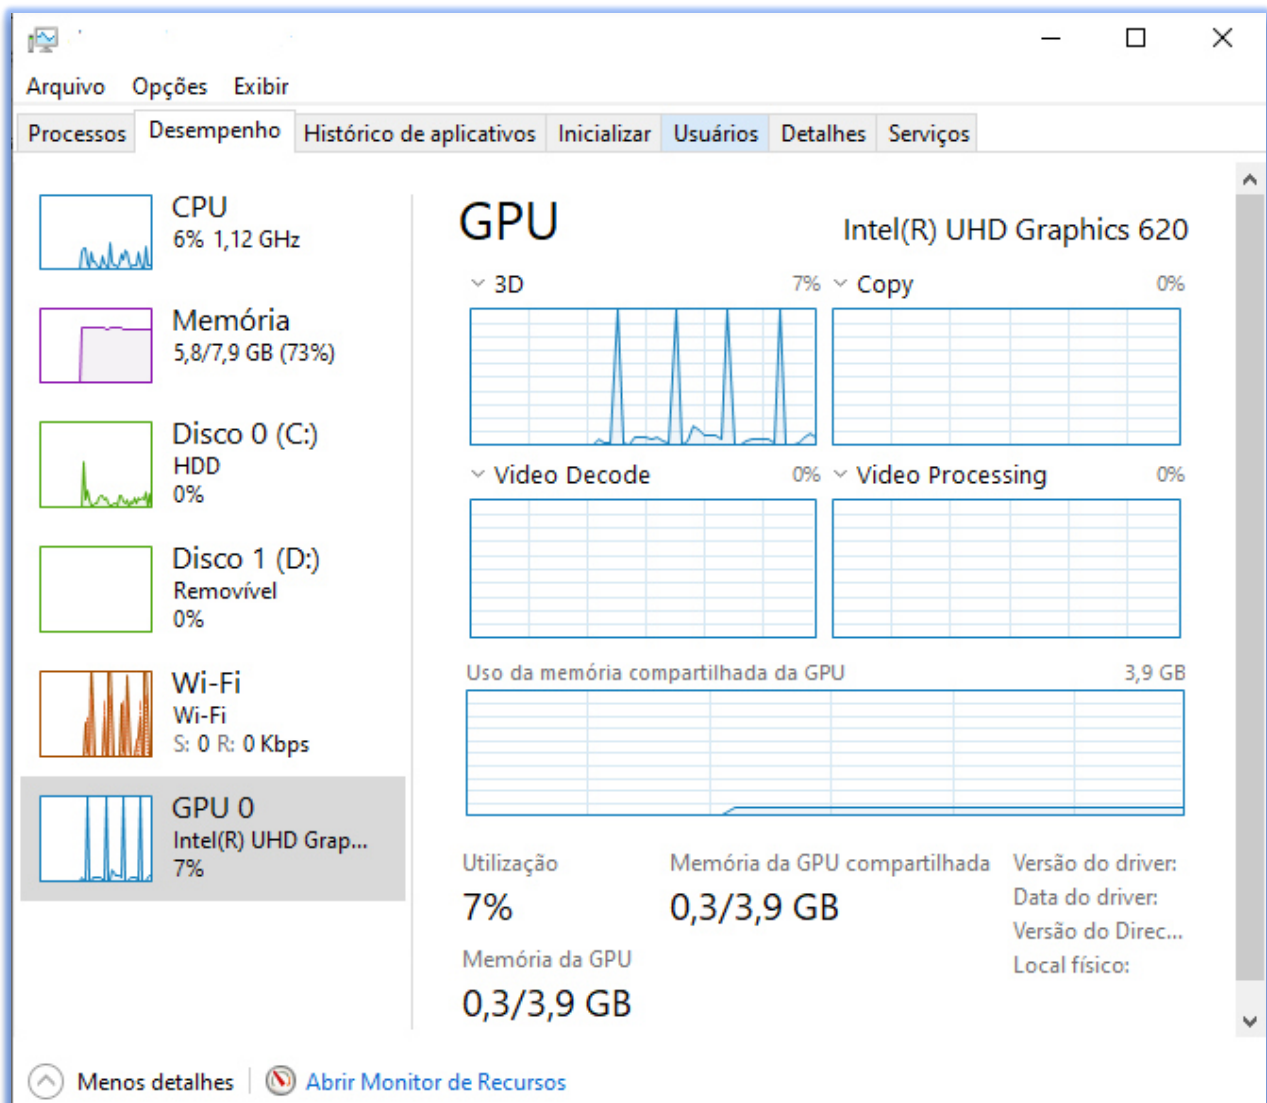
Arquivo Opções Exibir

Processos | Desempenho | Histórico de aplicativos | Inicializar | Usuários | Detalhes | Serviços

CPU
6% 1,12 GHz

Memória
5,8/7,9 GB (73%)

Disco 0 (C:)
HDD
0%

Disco 1 (D:)
Removível
0%

Wi-Fi
Wi-Fi
S: 0 R: 0 Kbps

GPU 0
Intel(R) UHD Grap...
7%

GPU

Intel(R) UHD Graphics 620

3D 7%

Copy 0%

Video Decode 0%

Video Processing 0%

Uso da memória compartilhada da GPU 3,9 GB

Utilização
7%

Memória da GPU compartilhada
0,3/3,9 GB

Versão do driver:
Data do driver:
Versão do Direc...
Local físico:

Memória da GPU
0,3/3,9 GB

Menos detalhes | Abrir Monitor de Recursos